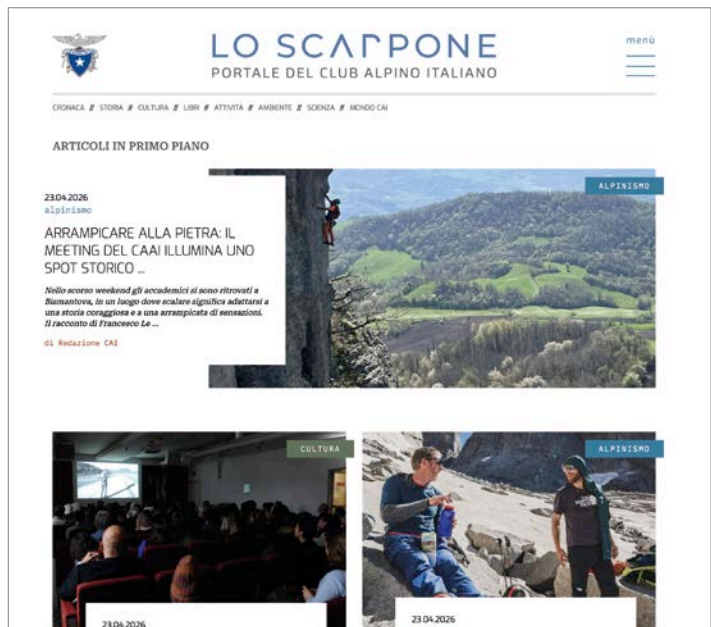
LO SCARPONE
PORTALE DEL CLUB ALPINO ITALIANO

menù

CRONACA // STORIA // CULTURA // LIBRI // ATTIVITÀ // AMBIENTE // SCIENZA // MONDO CAI

ARTICOLI IN PRIMO PIANO

ALPINISMO

23.04.2026
alpinismo

ARRAMPICARE ALLA PIETRA: IL MEETING DEL CAAI ILLUMINA UNO SPOT STORICO ...

Nello scorso weekend gli accademici si sono ritrovati a Bismantova, in un luogo dove scalare significa adattarsi a una storia coraggiosa e a una arrampicata di sensazioni. Il racconto di Francesco Le ...

di Redazione CAI

CULTURA

ALPINISMO

23.04.2026

23.04.2026